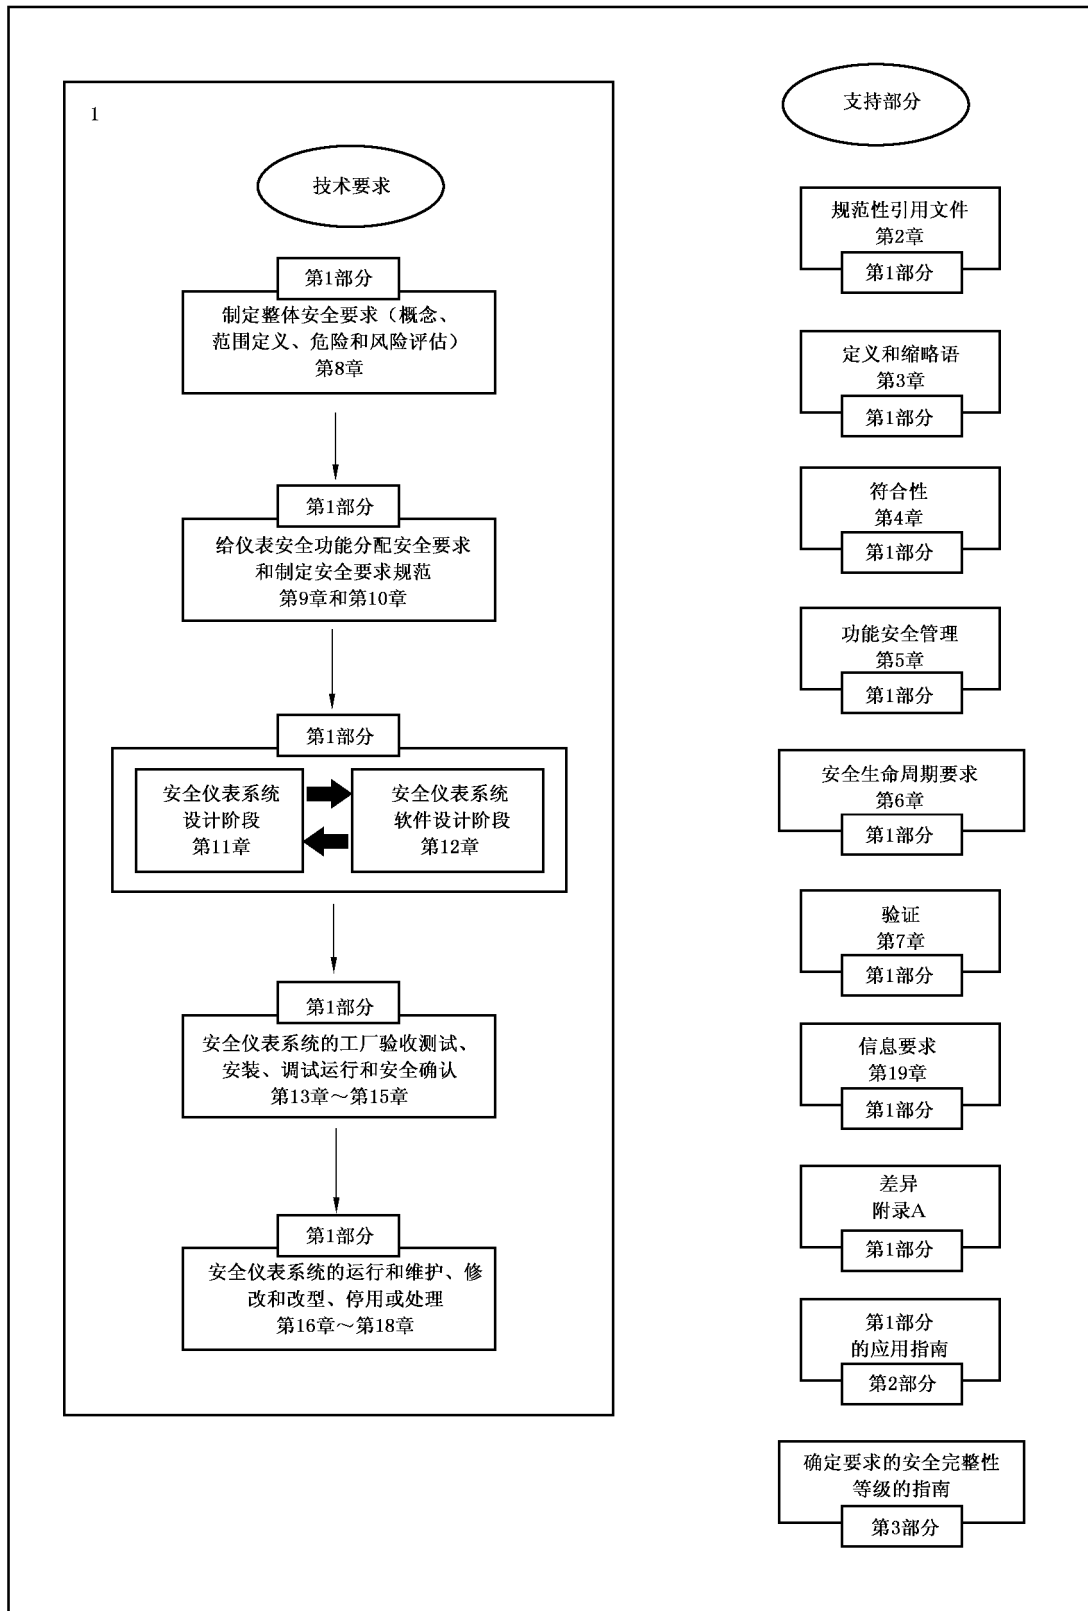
1

技术要求

第1部分
制定整体安全要求（概念、范围定义、危险和风险评估）
第8章

第1部分
给仪表安全功能分配安全要求和制定安全要求规范
第9章和第10章

第1部分
安全仪表系统设计阶段
第11章

安全仪表系统软件设计阶段
第12章

第1部分
安全仪表系统的工厂验收测试、安装、调试运行和安全确认
第13章～第15章

第1部分
安全仪表系统的运行和维护、修改和改型、停用或处理
第16章～第18章

支持部分

规范性引用文件
第2章
第1部分

定义和缩略语
第3章
第1部分

符合性
第4章
第1部分

功能安全管理
第5章
第1部分

安全生命周期要求
第6章
第1部分

验证
第7章
第1部分

信息要求
第19章
第1部分

差异
附录A
第1部分

第1部分
的应用指南
第2部分

确定要求的安全完整性等级的指南
第3部分